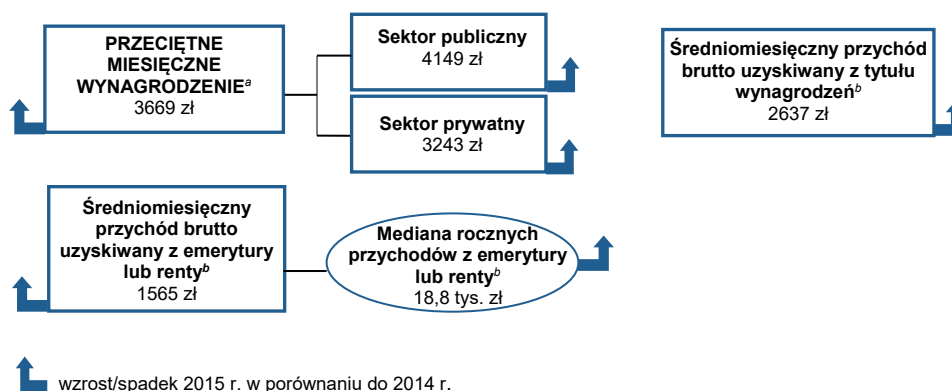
PRZECIĘTNE MIESIĘCZNE WYNAGRODZENIE$^{a}$
3669 zł

Sektor publiczny
4149 zł

Sektor prywatny
3243 zł

Średniomiesięczny przychód brutto uzyskiwany z tytułu wynagrodzeń$^{b}$
2637 zł

Średniomiesięczny przychód brutto uzyskiwany z emerytury lub renty$^{b}$
1565 zł

Mediana rocznych przychodów z emerytury lub renty$^{b}$
18,8 tys. zł

wzrost/spadek 2015 r. w porównaniu do 2014 r.